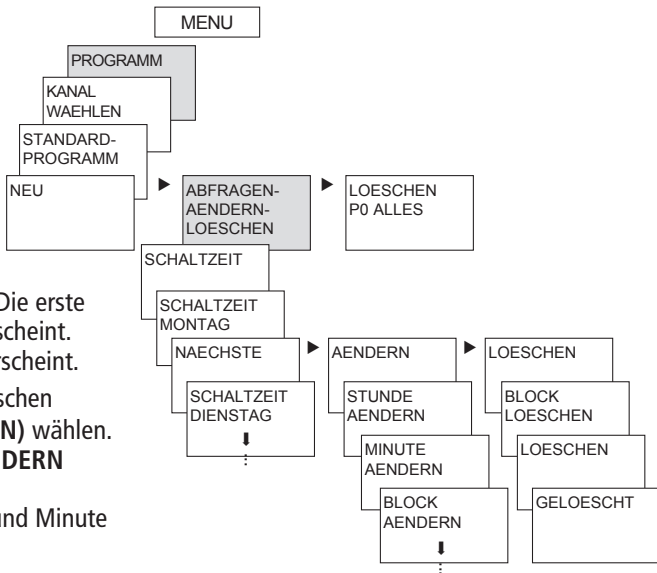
MENU

PROGRAMM

KANAL WAEHLEN

STANDARD-PROGRAMM

NEU

ABFRAGEN-AENDERN-LOESCHEN

LOESCHEN P0 ALLES

SCHALTZEIT

SCHALTZEIT MONTAG

NAECHSTE

SCHALTZEIT DIENSTAG

AENDERN

STUNDE AENDERN

MINUTE AENDERN

BLOCK AENDERN

LOESCHEN

BLOCK LOESCHEN

LOESCHEN

GELOESCHT

Die erste
scheint.
rscheint.
schen
N) wählen.
DERN
und Minute